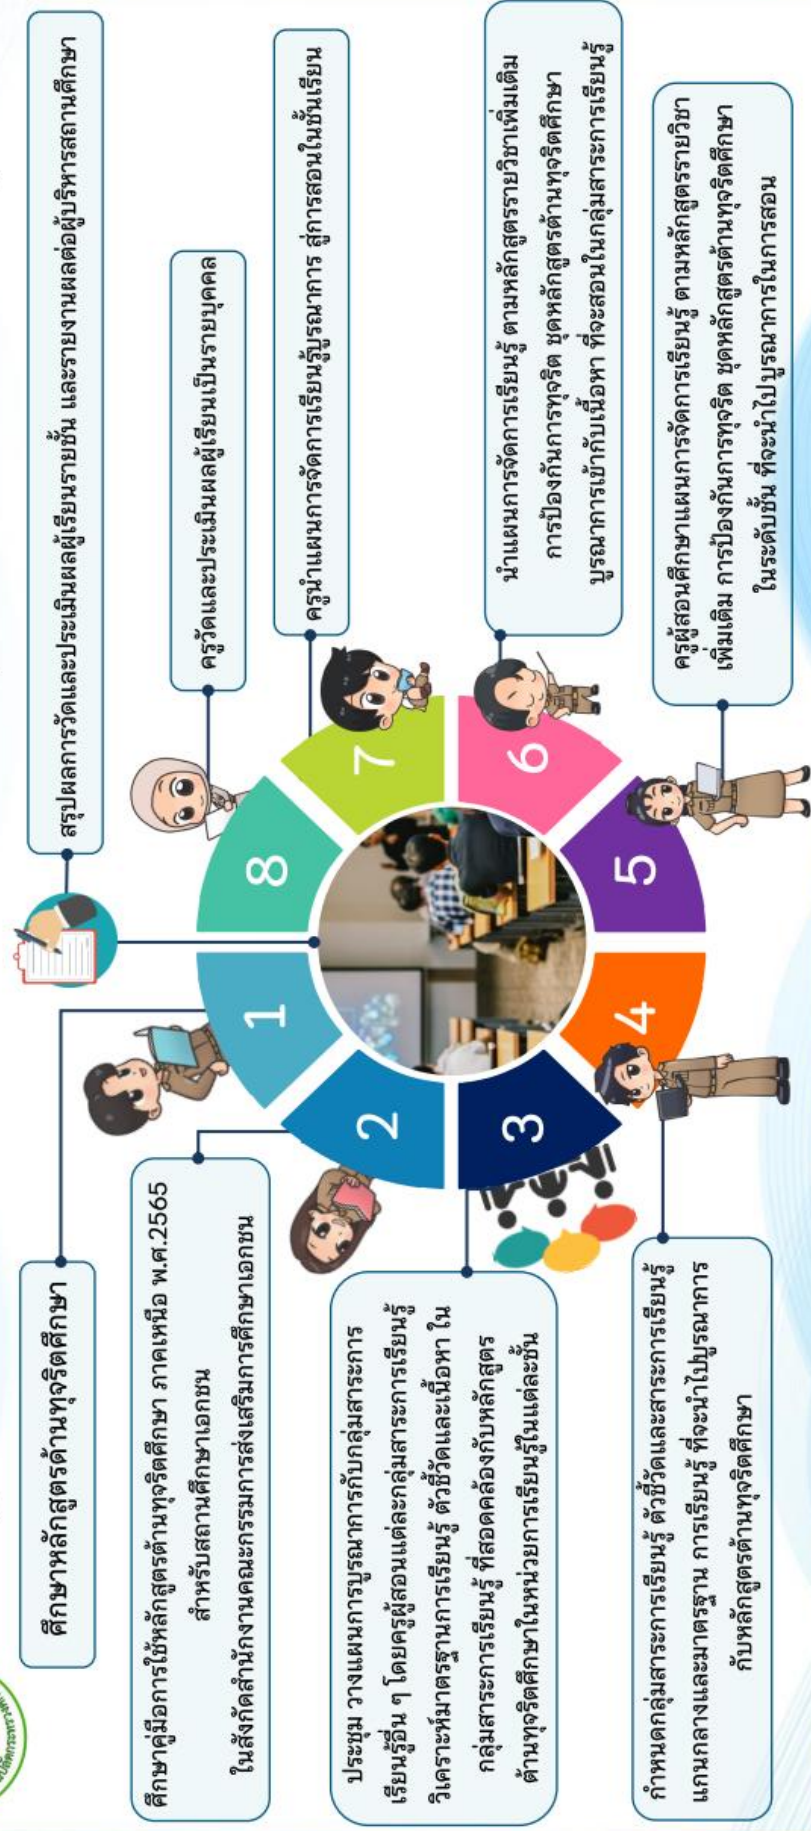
ศึกษาหลักสูตรต้านทุจริตศึกษา

สรุปผลการวัดและประเมินผลผู้เรียนรายชั้น และรายงานผลต่อผู้บริหารสถานศึกษา

ครูวัดและประเมินผลผู้เรียนเป็นรายบุคคล

ครูนำแผนการจัดการเรียนรู้บูรณาการ สู่การสอนในชั้นเรียน

นำแผนการจัดการเรียนรู้ ตามหลักสูตรรายวิชาเพิ่มเติม การป้องกันการทุจริต ชุดหลักสูตรต้านทุจริตศึกษา บูรณาการเข้ากับเนื้อหา ที่จะสอนในกลุ่มสาระการเรียนรู้

ครูผู้สอนศึกษาแผนการจัดการเรียนรู้ ตามหลักสูตรรายวิชาเพิ่มเติม การป้องกันการทุจริต ชุดหลักสูตรต้านทุจริตศึกษา ในระดับชั้น ที่จะนำไปบูรณาการในการสอน

ศึกษาคู่มือการใช้หลักสูตรต้านทุจริตศึกษา ภาคเหนือ พ.ศ.2565 สำหรับสถานศึกษาเอกชน ในสังกัดสำนักงานคณะกรรมการส่งเสริมการศึกษาเอกชน

ประชุม วางแผนการบูรณาการกับกลุ่มสาระการเรียนรู้อื่น ๆ โดยครูผู้สอนแต่ละกลุ่มสาระการเรียนรู้ วิเคราะห์มาตรฐานการเรียนรู้ ตัวชี้วัดและเนื้อหา ในกลุ่มสาระการเรียนรู้ ที่สอดคล้องกับหลักสูตรต้านทุจริตศึกษาในหน่วยการเรียนรู้ในแต่ละชั้น

กำหนดกลุ่มสาระการเรียนรู้ ตัวชี้วัดและสาระการเรียนรู้แกนกลางและมาตรฐาน การเรียนรู้ ที่จะนำไปบูรณาการกับหลักสูตรต้านทุจริตศึกษา

1

2

3

4

5

6

7

8